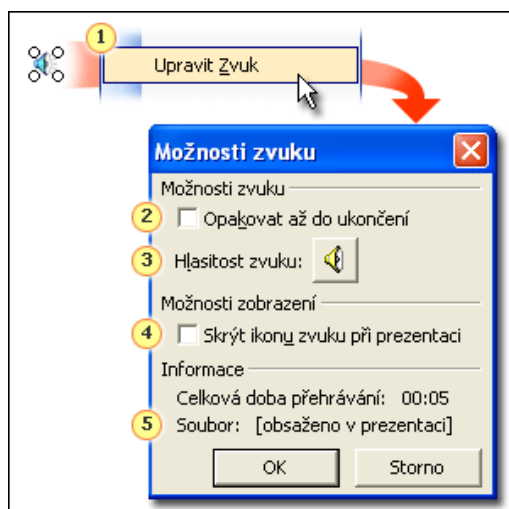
1
Upravit Zvuk

Možnosti zvuku

Možnosti zvuku
2 Opakovat až do ukončení
3 Hlasitost zvuku:

Možnosti zobrazení
4 Skrýt ikonu zvuku při prezentaci

Informace
Celková doba přehrávání: 00:05
5 Soubor: [obsaženo v prezentaci]

OK
Storno